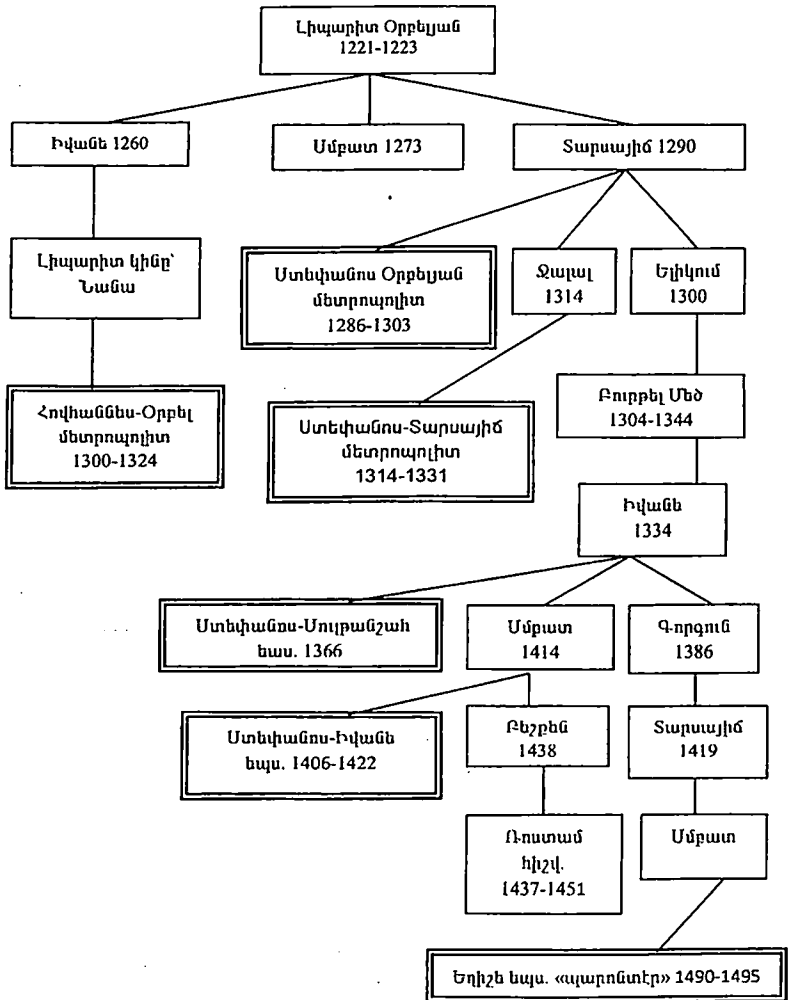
Լիպարիտ Օրբելյան
1221-1223

Իվանե 1260

Սմբատ 1273

Տարսայիճ 1290

Լիպարիտ կինը՝ Նանա

Ստեփանոս Օրբելյան մետրոպոլիտ 1286-1303

Ջալալ 1314

Ելիկում 1300

Հովհաննես-Օրբել մետրոպոլիտ 1300-1324

Ստեփանոս-Տարսայիճ մետրոպոլիտ 1314-1331

Բուրթել Մեծ 1304-1344

Իվանե 1334

Ստեփանոս-Սուլթանշահ եպս. 1366

Սմբատ 1414

Գորգուն 1386

Ստեփանոս-Իվանե եպս. 1406-1422

Բեշքեն 1438

Տարսայիճ 1419

Ռուստամ հիշվ. 1437-1451

Սմբատ

Եղիշե եպս. «պարոնտէր» 1490-1495